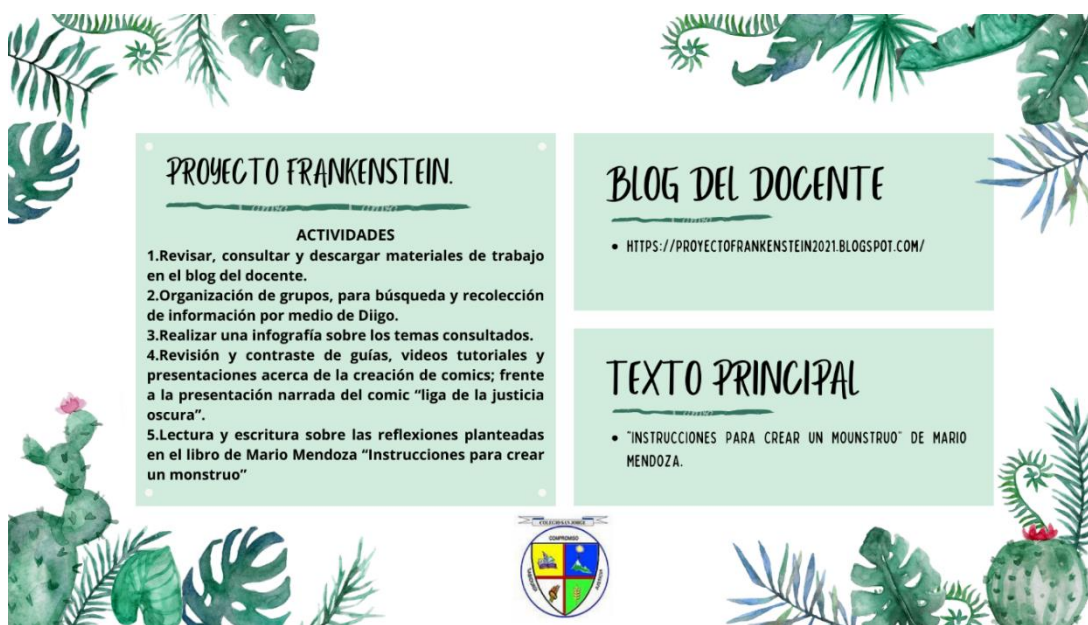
PROYECTO FRANKENSTEIN.

ACTIVIDADES
1.Revisar, consultar y descargar materiales de trabajo en el blog del docente.
2.Organización de grupos, para búsqueda y recolección de información por medio de Diigo.
3.Realizar una infografía sobre los temas consultados.
4.Revisión y contraste de guías, videos tutoriales y presentaciones acerca de la creación de comics; frente a la presentación narrada del comic "liga de la justicia oscura".
5.Lectura y escritura sobre las reflexiones planteadas en el libro de Mario Mendoza "Instrucciones para crear un monstruo"

BLOG DEL DOCENTE

• HTTPS://PROYECTOFRANKENSTEIN2021.BLOGSPOT.COM/

TEXTO PRINCIPAL

• "INSTRUCCIONES PARA CREAR UN MOUNSTRUO" DE MARIO MENDOZA.

COLEGIO SAN JORGE
COMPROMISO
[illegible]